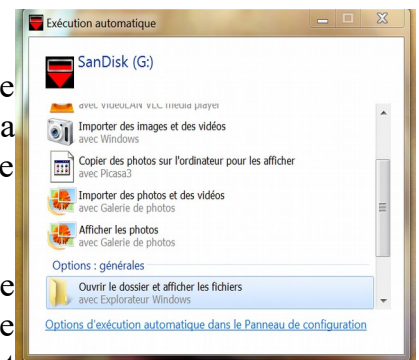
Exécution automatique

SanDisk (G:)

avec VideoLAN VLC media player

Importer des images et des vidéos
avec Windows

Copier des photos sur l'ordinateur pour les afficher
avec Picasa3

Importer des photos et des vidéos
avec Galerie de photos

Afficher les photos
avec Galerie de photos

Options : générales

Ouvrir le dossier et afficher les fichiers
avec Explorateur Windows

Options d'exécution automatique dans le Panneau de configuration